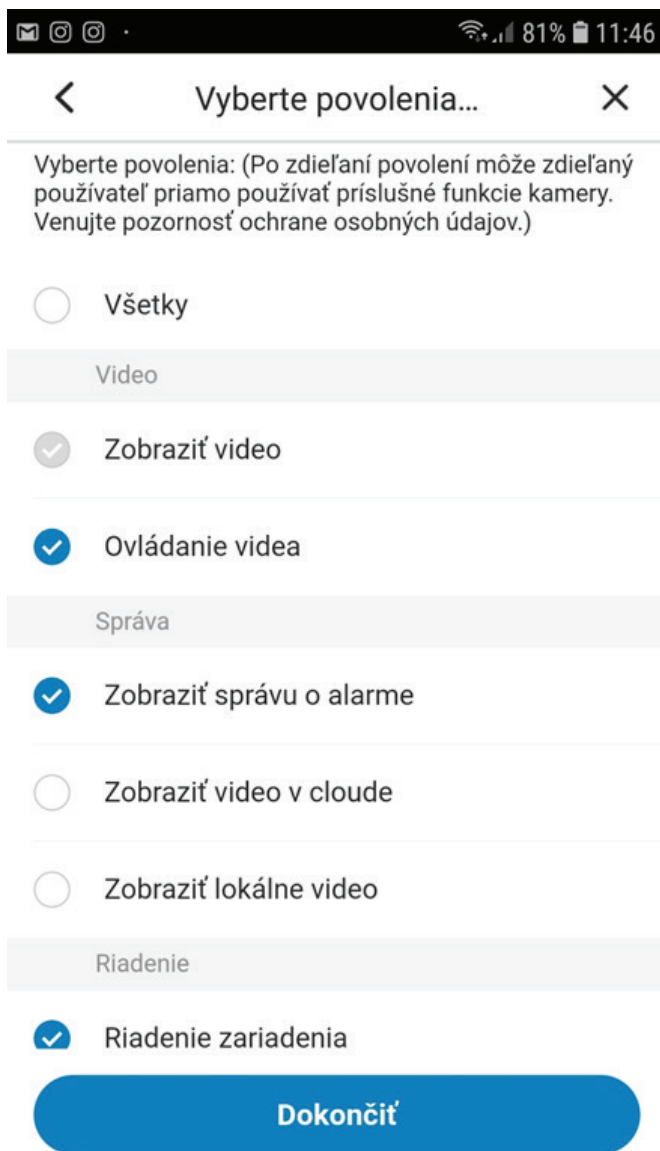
81% 11:46

<

Vyberte povolenia...

×

Vyberte povolenia: (Po zdieľaní povolení môže zdieľaný používateľ priamo používať príslušné funkcie kamery. Venujte pozornosť ochrane osobných údajov.)

Všetky

Video

Zobraziť video

Ovládanie videa

Správa

Zobraziť správu o alarme

Zobraziť video v cloude

Zobraziť lokálne video

Riadenie

Riadenie zariadenia

Dokončiť